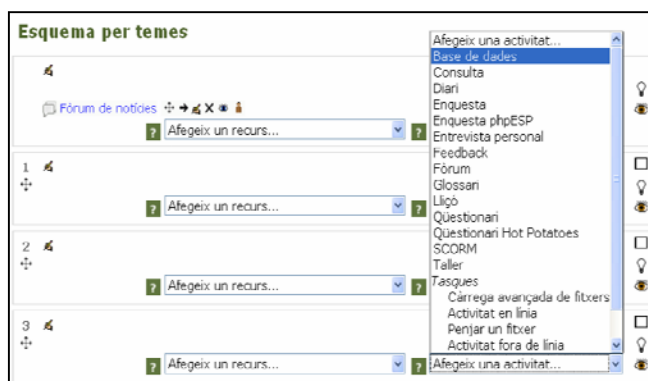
Esquema per temes

Fòrum de notícies

? Afegeix un recurs...

1

? Afegeix un recurs...

2

? Afegeix un recurs...

3

? Afegeix un recurs...

Afegeix una activitat...
Base de dades
Consulta
Diari
Enquesta
Enquesta phpESP
Entrevista personal
Feedback
Fòrum
Glossari
Lliçó
Qüestionari
Qüestionari Hot Potatoes
SCORM
Taller
Tasques
Càrrega avançada de fitxers
Activitat en línia
Penjar un fitxer
Activitat fora de línia
Afegeix una activitat...